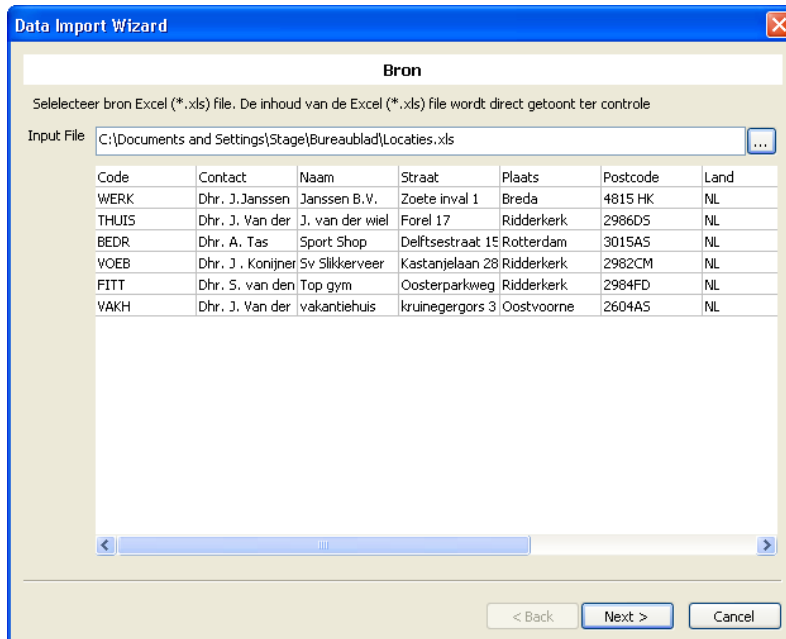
Data Import Wizard

Bron

Selelecteer bron Excel (*.xls) file. De inhoud van de Excel (*.xls) file wordt direct getoont ter controle

Input File C:\Documents and Settings\Stage\Bureaublad\Locaties.xls ...

| Code | Contact | Naam | Straat | Plaats | Postcode | Land |
|---|---|---|---|---|---|---|
| WERK | Dhr. J.Janssen | Janssen B.V. | Zoete inval 1 | Breda | 4815 HK | NL |
| THUIS | Dhr. J. Van der | J. van der wiel | Forel 17 | Ridderkerk | 2986DS | NL |
| BEDR | Dhr. A. Tas | Sport Shop | Delftsestraat 15 | Rotterdam | 3015AS | NL |
| VOEB | Dhr. J . Konijner | Sv Slikkerveer | Kastanjelaan 28 | Ridderkerk | 2982CM | NL |
| FITT | Dhr. S. van den | Top gym | Oosterparkweg | Ridderkerk | 2984FD | NL |
| VAKH | Dhr. J. Van der | vakantiehuis | kruinegergors 3 | Oostvoorne | 2604AS | NL |

< Back Next > Cancel